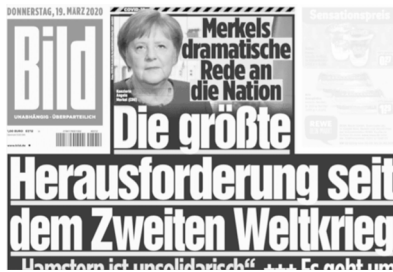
DONNERSTAG, 19. MÄRZ 2020

Bild

UNABHÄNGIG · ÜBERPARTEILICH

Merkels dramatische Rede an die Nation

Kanzlerin Angela Merkel (CDU)

Sensationspreis

Die größte Herausforderung seit dem Zweiten Weltkrieg

„Hamstern ist unsolidarisch" +++ Es geht um